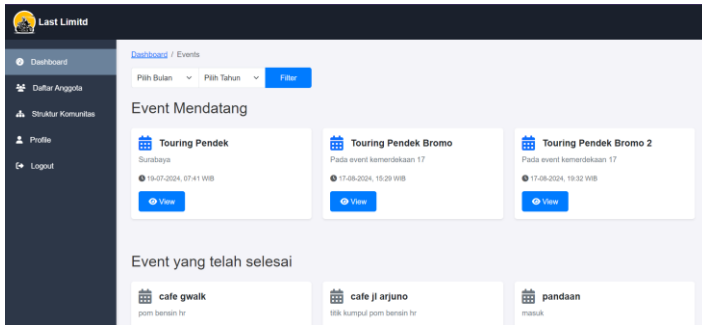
Last Limitd

Dashboard
Daftar Anggota
Struktur Komunitas
Profile
Logout

Dashboard / Events

Pilih Bulan
Pilih Tahun
Filter

Event Mendatang

Touring Pendek
Surabaya
19-07-2024, 07:41 WIB
View

Touring Pendek Bromo
Pada event kemerdekaan 17
17-08-2024, 15:29 WIB
View

Touring Pendek Bromo 2
Pada event kemerdekaan 17
17-08-2024, 19:32 WIB
View

Event yang telah selesai

cafe gwalk
pom bensin hr

cafe jl arjuno
titik kumpul pom bensin hr

pandaan
masuk